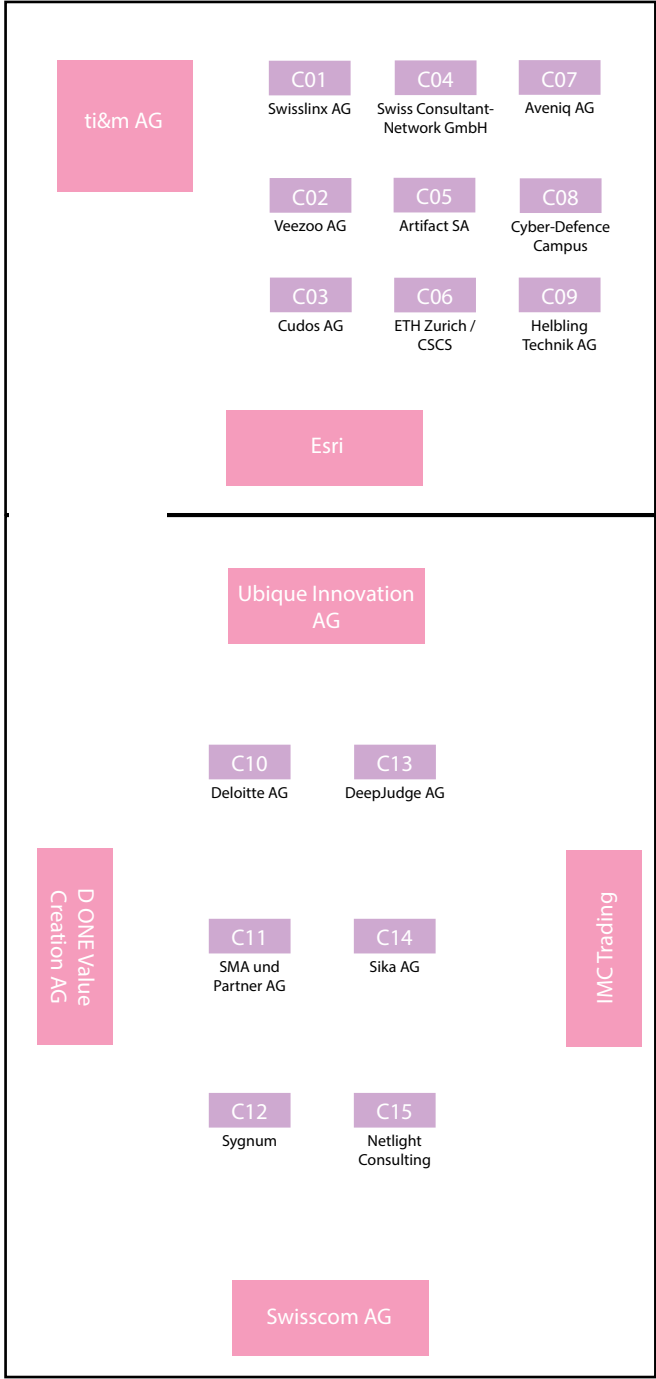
ti&m AG

C01
Swisslinx AG

C04
Swiss Consultant-Network GmbH

C07
Aveniq AG

C02
Veezoo AG

C05
Artifact SA

C08
Cyber-Defence Campus

C03
Cudos AG

C06
ETH Zurich / CSCS

C09
Helbling Technik AG

Esri

Ubique Innovation AG

C10
Deloitte AG

C13
DeepJudge AG

D ONE Value Creation AG

C11
SMA und Partner AG

C14
Sika AG

IMC Trading

C12
Sygnum

C15
Netlight Consulting

Swisscom AG